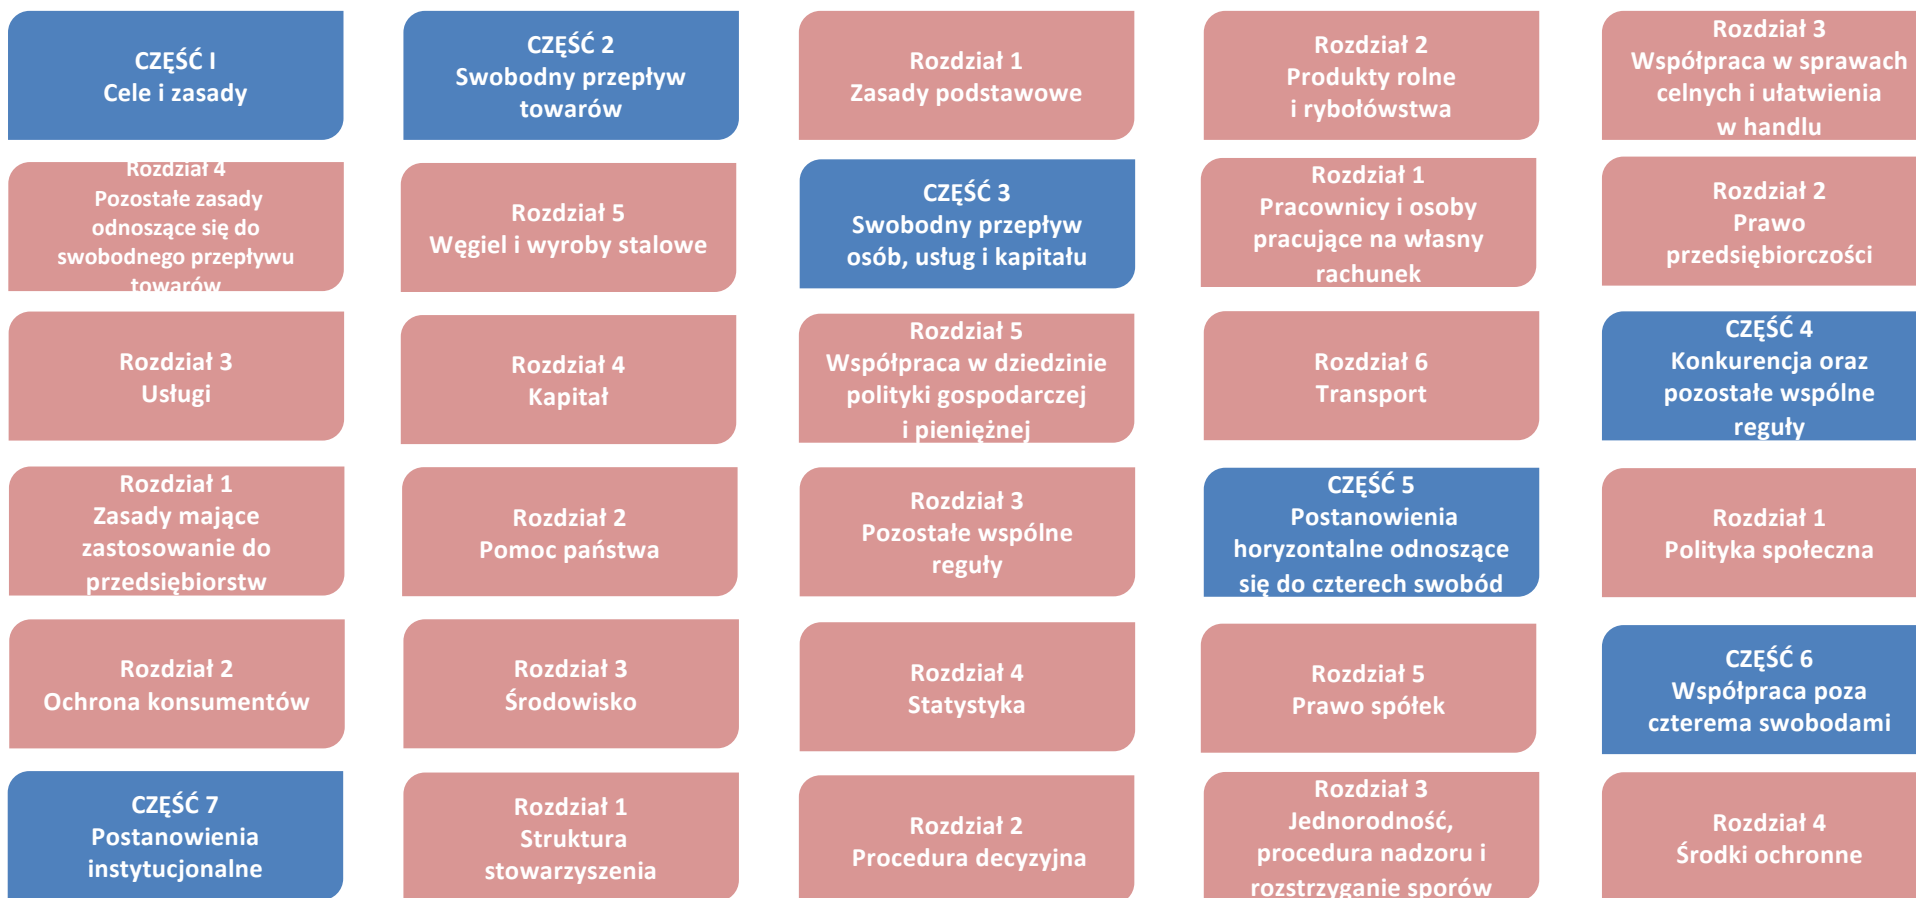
CZĘŚĆ I
Cele i zasady

CZĘŚĆ 2
Swobodny przepływ towarów

Rozdział 1
Zasady podstawowe

Rozdział 2
Produkty rolne i rybołówstwa

Rozdział 3
Współpraca w sprawach celnych i ułatwienia w handlu

Rozdział 4
Pozostałe zasady odnoszące się do swobodnego przepływu towarów

Rozdział 5
Węgiel i wyroby stalowe

CZĘŚĆ 3
Swobodny przepływ osób, usług i kapitału

Rozdział 1
Pracownicy i osoby pracujące na własny rachunek

Rozdział 2
Prawo przedsiębiorczości

Rozdział 3
Usługi

Rozdział 4
Kapitał

Rozdział 5
Współpraca w dziedzinie polityki gospodarczej i pieniężnej

Rozdział 6
Transport

CZĘŚĆ 4
Konkurencja oraz pozostałe wspólne reguły

Rozdział 1
Zasady mające zastosowanie do przedsiębiorstw

Rozdział 2
Pomoc państwa

Rozdział 3
Pozostałe wspólne reguły

CZĘŚĆ 5
Postanowienia horyzontalne odnoszące się do czterech swobód

Rozdział 1
Polityka społeczna

Rozdział 2
Ochrona konsumentów

Rozdział 3
Środowisko

Rozdział 4
Statystyka

Rozdział 5
Prawo spółek

CZĘŚĆ 6
Współpraca poza czterema swobodami

CZĘŚĆ 7
Postanowienia instytucjonalne

Rozdział 1
Struktura stowarzyszenia

Rozdział 2
Procedura decyzyjna

Rozdział 3
Jednorodność, procedura nadzoru i rozstrzyganie sporów

Rozdział 4
Środki ochronne